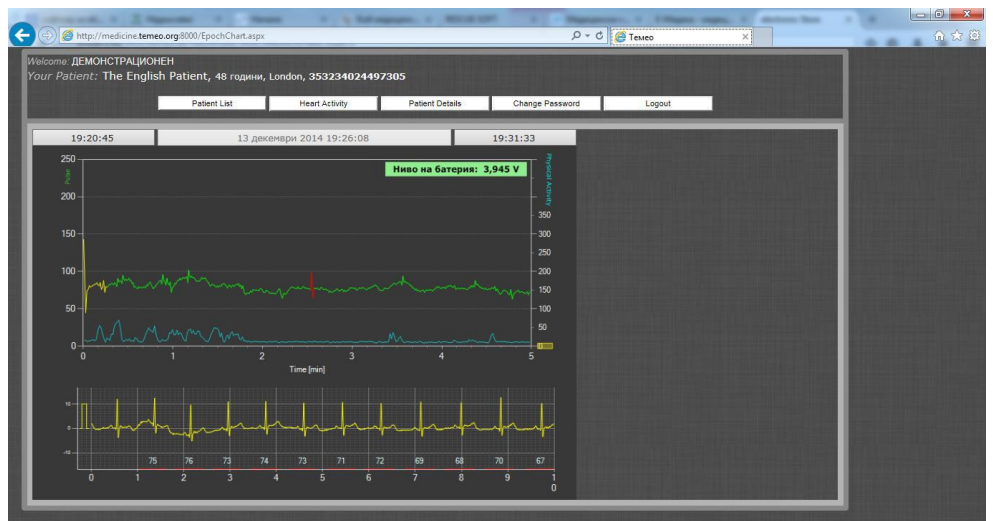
http://medicine.temeo.org:8000/EpochChart.aspx

Temeo

Welcome: ДЕМОНСТРАЦИОНЕН
Your Patient: The English Patient, 48 години, London, 353234024497305

Patient List | Heart Activity | Patient Details | Change Password | Logout

19:20:45 | 13 декември 2014 19:26:08 | 19:31:33

Ниво на батерия: 3,945 V

Pulse
Physical Activity

250
200
150
100
50
0

350
300
250
200
150
100
50

0 1 2 3 4 5
Time [min]

75 76 73 74 73 71 72 69 68 70 67

0 1 2 3 4 5 6 7 8 9 1
0